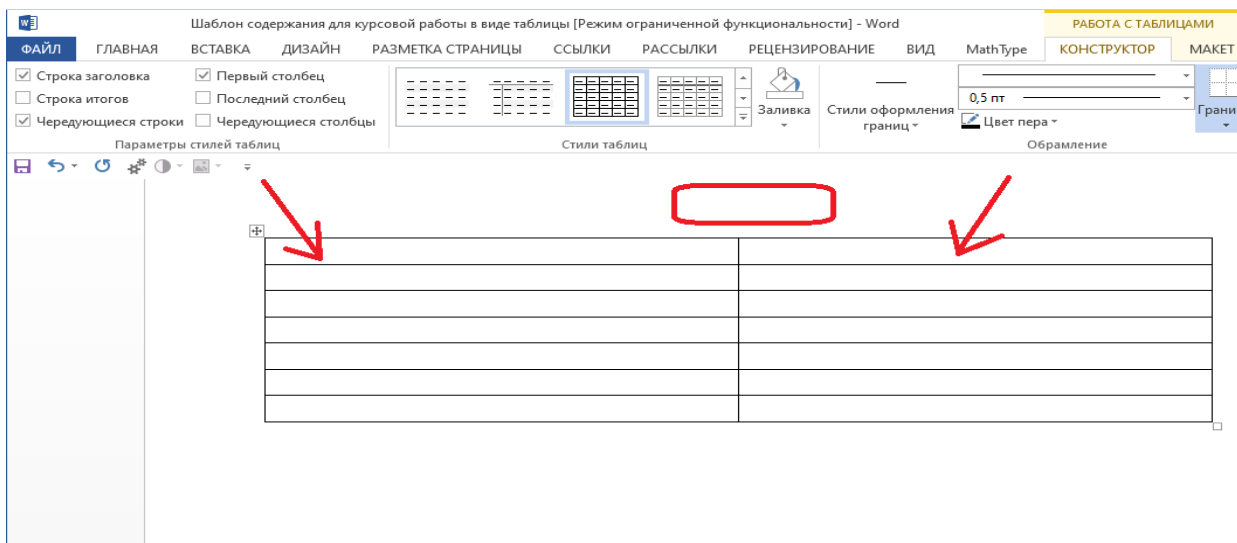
Шаблон содержания для курсовой работы в виде таблицы [Режим ограниченной функциональности] - Word

РАБОТА С ТАБЛИЦАМИ

ФАЙЛ ГЛАВНАЯ ВСТАВКА ДИЗАЙН РАЗМЕТКА СТРАНИЦЫ ССЫЛКИ РАССЫЛКИ РЕЦЕНЗИРОВАНИЕ ВИД MathType КОНСТРУКТОР МАКЕТ

☑ Строка заголовка
☐ Строка итогов
☑ Чередующиеся строки
☑ Первый столбец
☐ Последний столбец
☐ Чередующиеся столбцы

Параметры стилей таблиц

Стили таблиц

Заливка

Стили оформления границ

0,5 пт

Цвет пера

Обрамление

Грани

|  |  |
|---|---|
|  |  |
|  |  |
|  |  |
|  |  |
|  |  |
|  |  |
|  |  |